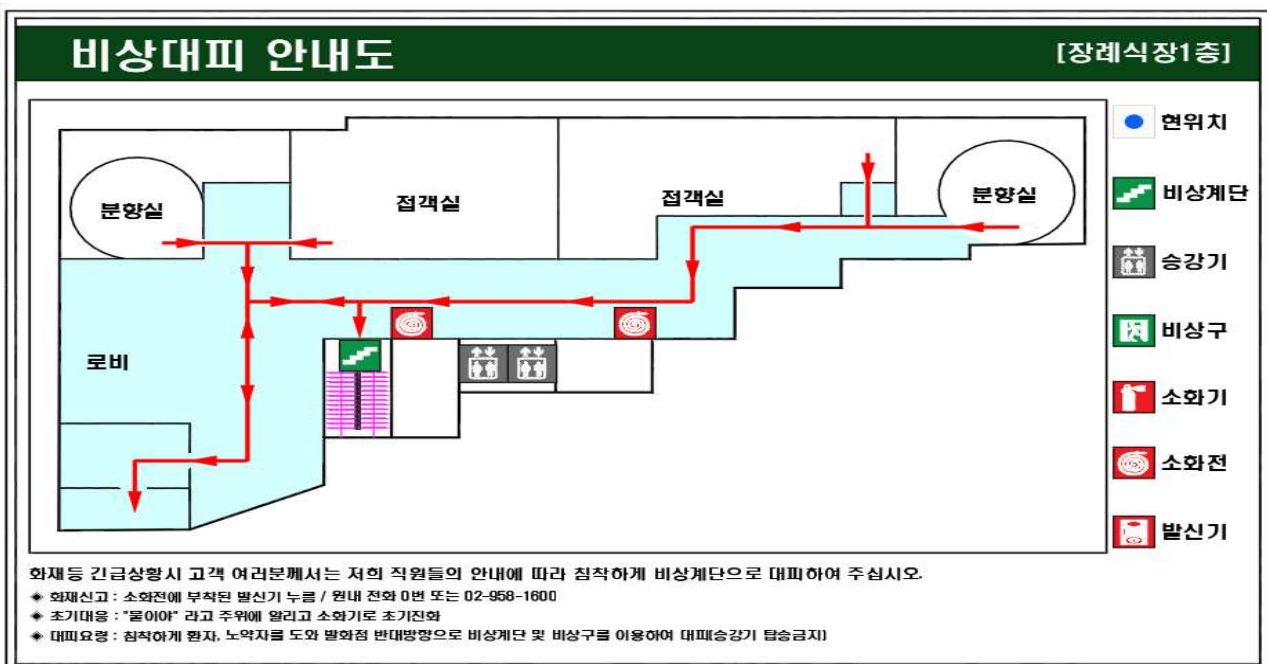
비상대피 안내도

[장례식장1층]

분향실

접객실

접객실

분향실

로비

현위치

비상계단

승강기

비상구

소화기

소화전

발신기

화재등 긴급상황시 고객 여러분께서는 저희 직원들의 안내에 따라 침착하게 비상계단으로 대피하여 주십시오.

◈ 화재신고 : 소화전에 부착된 발신기 누름 / 원내 전화 0번 또는 02-958-1600

◈ 초기대응 : "불이야" 라고 주위에 알리고 소화기로 초기진화

◈ 대피요령 : 침착하게 환자, 노약자를 도와 발화점 반대방향으로 비상계단 및 비상구를 이용하여 대피(승강기 탑승금지)